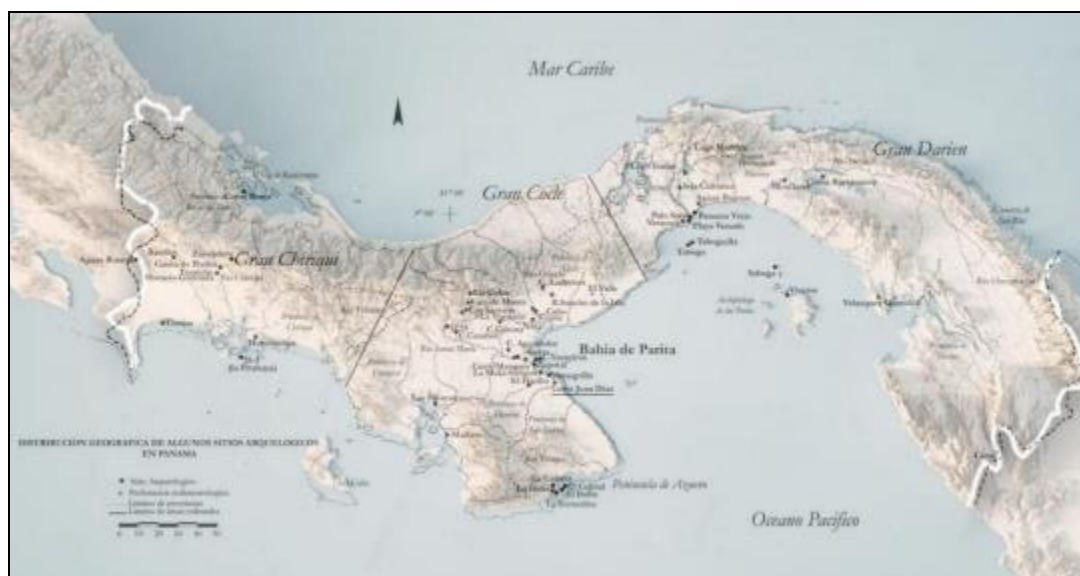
Mar Caribe

Gran Darien

Gran Coclé

Gran Chiriquí

Bahía de Parita

Península de Azuero

Océano Pacífico

Cerro Juan Díaz

Panamá Viejo

Playa Venado

Taboguilla

Taboga

El Caño

Sitio Conte

La Cañaza

El Indio

La Mula

Monagrillo

Madden

DISTRIBUCION GEOGRAFICA DE ALGUNOS SITIOS ARQUEOLOGICOS EN PANAMA

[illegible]